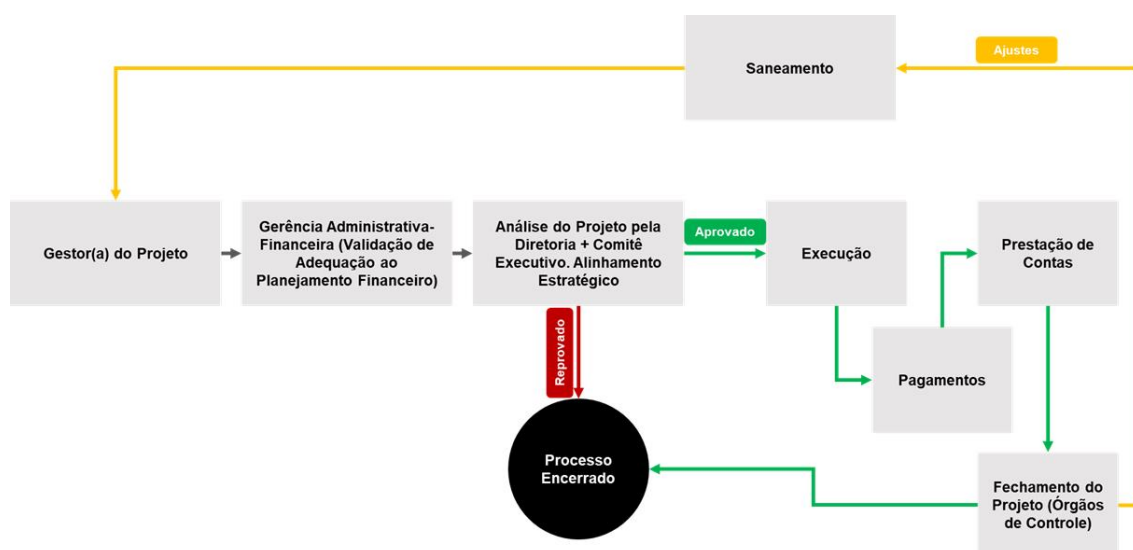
Saneamento

Ajustes

Gestor(a) do Projeto

Gerência Administrativa-Financeira (Validação de Adequação ao Planejamento Financeiro)

Análise do Projeto pela Diretoria + Comitê Executivo. Alinhamento Estratégico

Aprovado

Execução

Prestação de Contas

Reprovado

Pagamentos

Processo Encerrado

Fechamento do Projeto (Órgãos de Controle)